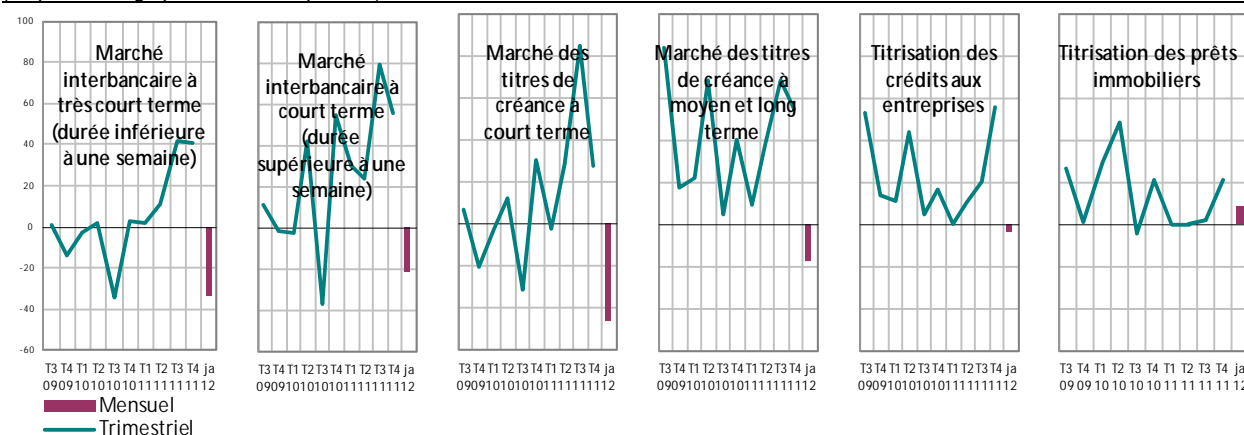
100
80
60
40
20
0
-20
-40
-60

Marché interbancaire à très court terme (durée inférieure à une semaine)

T3 T4 T1 T2 T3 T4 T1 T2 T3 T4 ja
09 09 10 10 10 10 11 11 11 11 12

Marché interbancaire à court terme (durée supérieure à une semaine)

T3 T4 T1 T2 T3 T4 T1 T2 T3 T4 ja
09 09 10 10 10 10 11 11 11 11 12

Marché des titres de créance à court terme

T3 T4 T1 T2 T3 T4 T1 T2 T3 T4 ja
09 09 10 10 10 10 11 11 11 11 12

Marché des titres de créance à moyen et long terme

T3 T4 T1 T2 T3 T4 T1 T2 T3 T4 ja
09 09 10 10 10 10 11 11 11 11 12

Titrisation des crédits aux entreprises

T3 T4 T1 T2 T3 T4 T1 T2 T3 T4 ja
09 09 10 10 10 10 11 11 11 11 12

Titrisation des prêts immobiliers

T3 T4 T1 T2 T3 T4 T1 T2 T3 T4 ja
09 09 10 10 10 10 11 11 11 11 12

Mensuel
Trimestriel